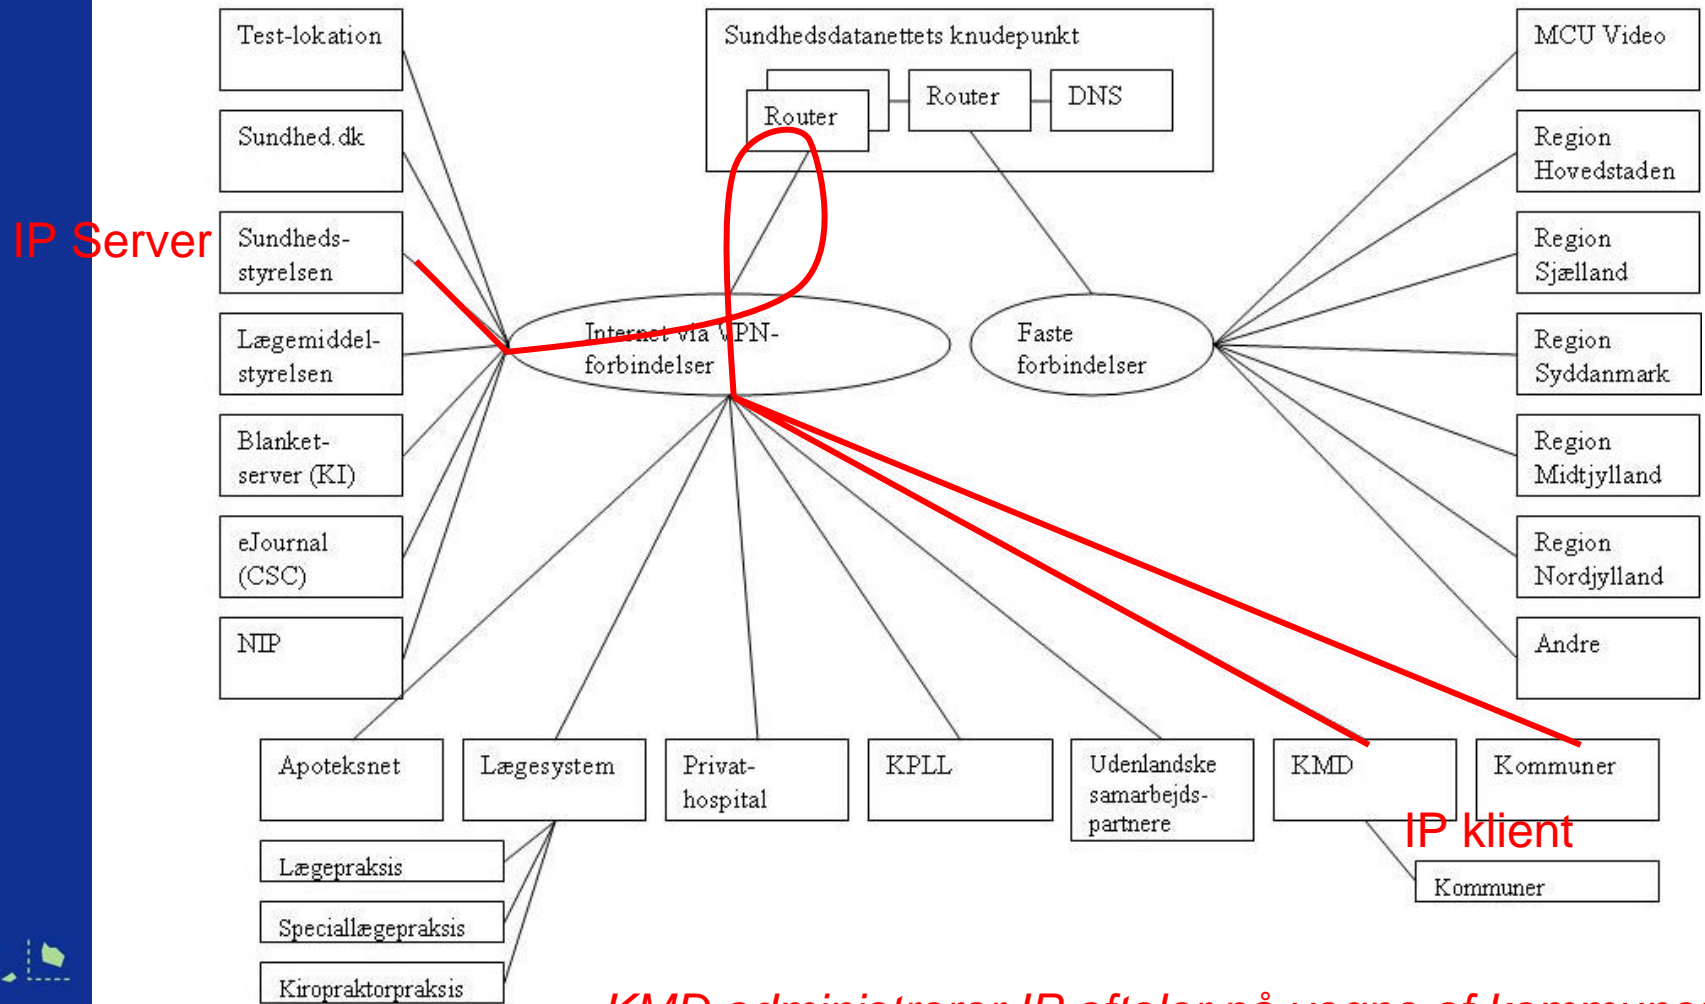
Test-lokation

Sundhed.dk

IP Server

Sundheds-styrelsen

Lægemiddel-styrelsen

Blanket-server (KI)

eJournal (CSC)

NIP

Sundhedsdatanettets knudepunkt

Router

Router

DNS

Internet via VPN-forbindelser

Faste forbindelser

MCU Video

Region Hovedstaden

Region Sjælland

Region Syddanmark

Region Midtjylland

Region Nordjylland

Andre

Apoteksnet

Lægesystem

Privat-hospital

KPLL

Udenlandske samarbejds-partnere

KMD

Kommuner

IP klient

Lægepraksis

Speciallægepraksis

Kiropraktorpraksis

Kommuner

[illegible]